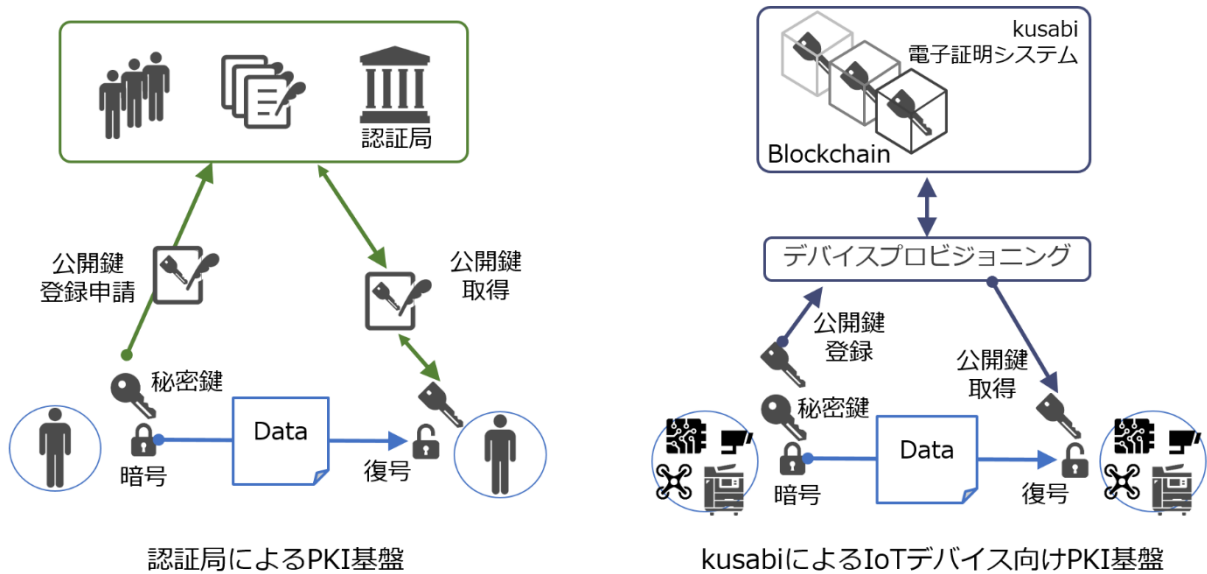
認証局

公開鍵
登録申請

公開鍵
取得

秘密鍵

Data

暗号

復号

認証局によるPKI基盤

kusabi
電子証明システム

Blockchain

デバイスプロビジョニング

公開鍵
登録

公開鍵
取得

秘密鍵

Data

暗号

復号

kusabiによるIoTデバイス向けPKI基盤